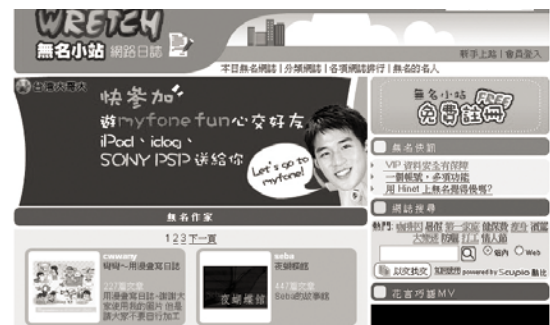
WRETCH
無名小站 網路日誌

新手上路 | 會員登入

本日無名網誌 | 分類網誌 | 各項網誌排行 | 無名的名人

台灣大哥大

快參加
遊myfone fun心交好友
iPod、iclog、
SONY PSP 送給你

Let's go to myfone!

無名小站 免費註冊 FREE

無名快訊
VIP 資料安全有保障
一個帳號，多項功能
用 Hinet 上無名超優喔?

網誌搜尋
熱門: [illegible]

站內 Web

以文找文 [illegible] powered by Scupio 酷比

無名作家
123下一頁

cwwany
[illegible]
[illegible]

seba
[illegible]
447篇文章
Seba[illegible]

夜繡繁語

花言巧語MV